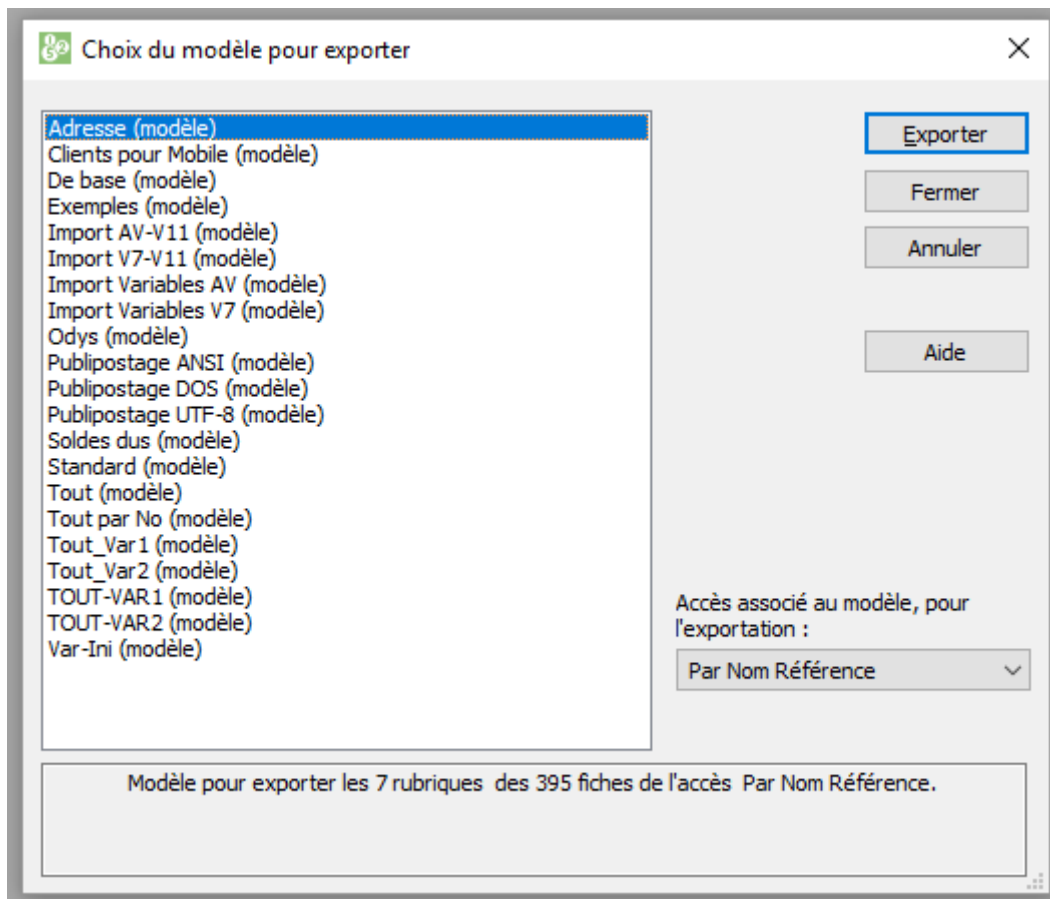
Choix du modèle pour exporter

Adresse (modèle)
Clients pour Mobile (modèle)
De base (modèle)
Exemples (modèle)
Import AV-V11 (modèle)
Import V7-V11 (modèle)
Import Variables AV (modèle)
Import Variables V7 (modèle)
Odys (modèle)
Publipostage ANSI (modèle)
Publipostage DOS (modèle)
Publipostage UTF-8 (modèle)
Soldes dus (modèle)
Standard (modèle)
Tout (modèle)
Tout par No (modèle)
Tout_Var1 (modèle)
Tout_Var2 (modèle)
TOUT-VAR1 (modèle)
TOUT-VAR2 (modèle)
Var-Ini (modèle)

Exporter
Fermer
Annuler
Aide

Accès associé au modèle, pour l'exportation :
Par Nom Référence

Modèle pour exporter les 7 rubriques des 395 fiches de l'accès Par Nom Référence.